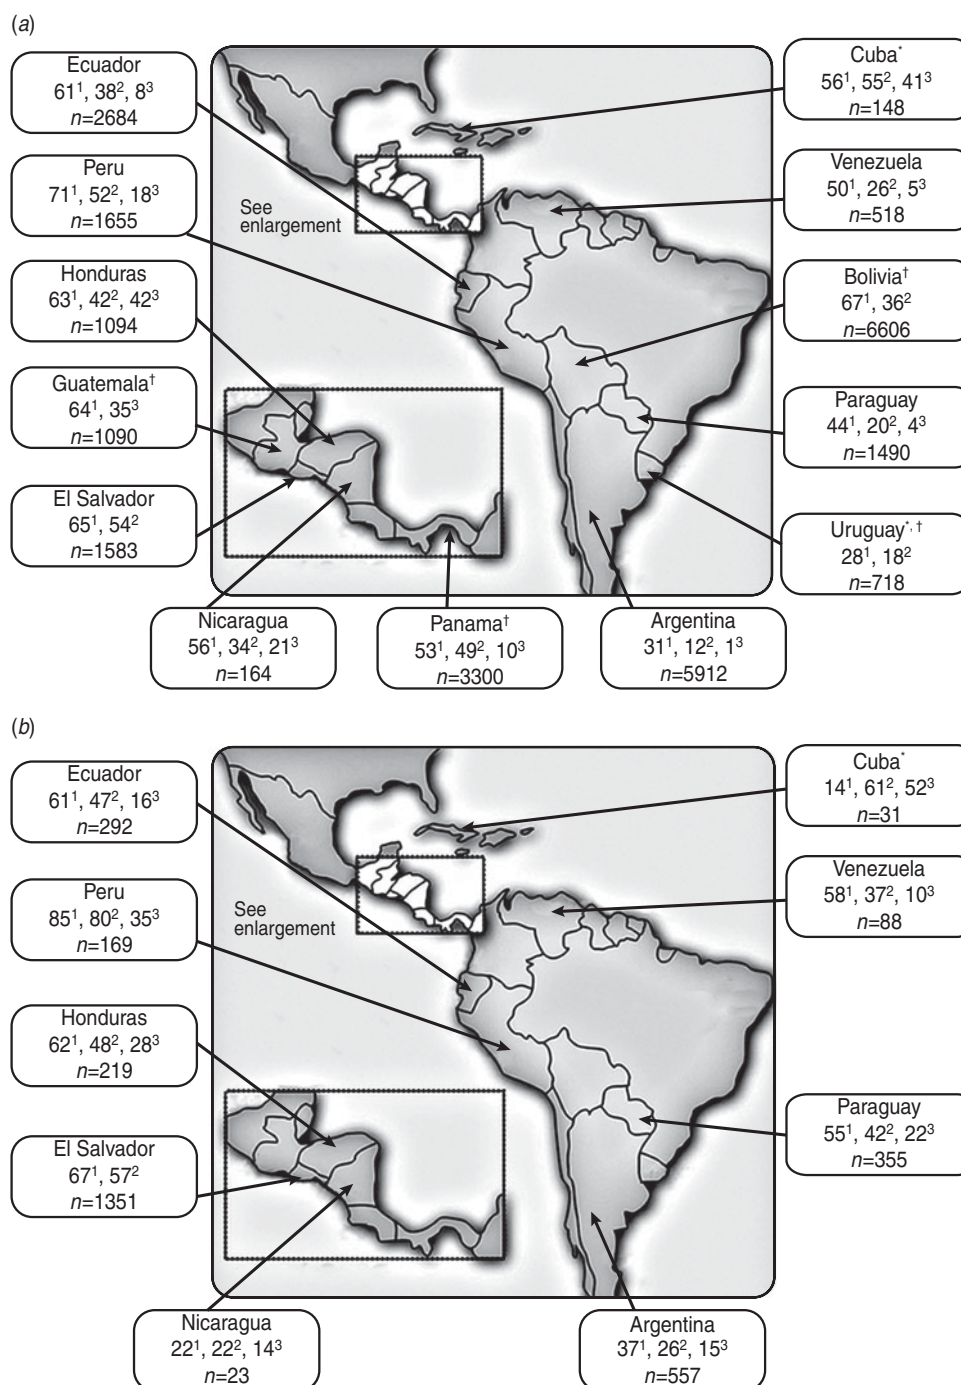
(a)

Ecuador
$61^1$, $38^2$, $8^3$
n=2684

Peru
$71^1$, $52^2$, $18^3$
n=1655

See enlargement

Honduras
$63^1$, $42^2$, $42^3$
n=1094

Guatemala†
$64^1$, $35^3$
n=1090

El Salvador
$65^1$, $54^2$
n=1583

Nicaragua
$56^1$, $34^2$, $21^3$
n=164

Panama†
$53^1$, $49^2$, $10^3$
n=3300

Argentina
$31^1$, $12^2$, $1^3$
n=5912

Cuba*
$56^1$, $55^2$, $41^3$
n=148

Venezuela
$50^1$, $26^2$, $5^3$
n=518

Bolivia†
$67^1$, $36^2$
n=6606

Paraguay
$44^1$, $20^2$, $4^3$
n=1490

Uruguay*, †
$28^1$, $18^2$
n=718

(b)

Ecuador
$61^1$, $47^2$, $16^3$
n=292

Peru
$85^1$, $80^2$, $35^3$
n=169

See enlargement

Honduras
$62^1$, $48^2$, $28^3$
n=219

El Salvador
$67^1$, $57^2$
n=1351

Nicaragua
$22^1$, $22^2$, $14^3$
n=23

Argentina
$37^1$, $26^2$, $15^3$
n=557

Cuba*
$14^1$, $61^2$, $52^3$
n=31

Venezuela
$58^1$, $37^2$, $10^3$
n=88

Paraguay
$55^1$, $42^2$, $22^3$
n=355